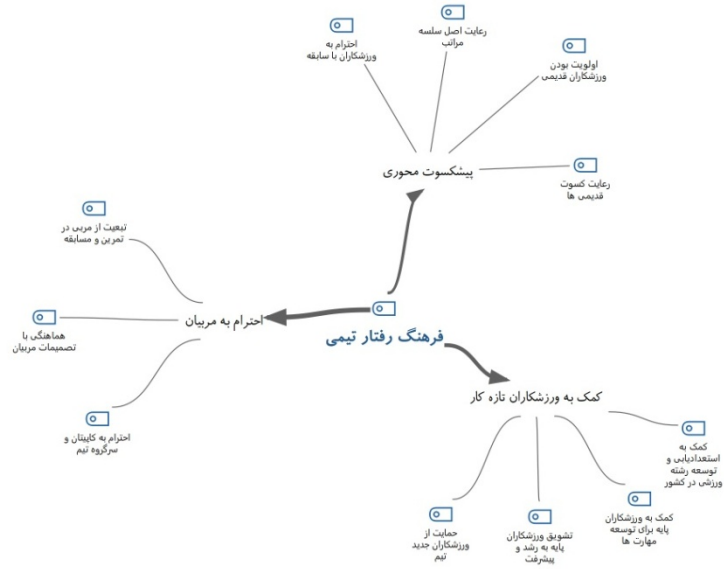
رعایت اصل سلسه مراتب

احترام به ورزشکاران با سابقه

اولویت بودن ورزشکاران قدیمی

پیشکسوت محوری

رعایت کسوت قدیمی ها

تبعیت از مربی در تمرین و مسابقه

هماهنگی با تصمیمات مربیان

احترام به مربیان

فرهنگ رفتار تیمی

احترام به کاپیتان و سرگروه تیم

کمک به ورزشکاران تازه کار

کمک به استعدادیابی و توسعه رشته ورزشی در کشور

کمک به ورزشکاران پایه برای توسعه مهارت ها

تشویق ورزشکاران پایه به رشد و پیشرفت

حمایت از ورزشکاران جدید تیم